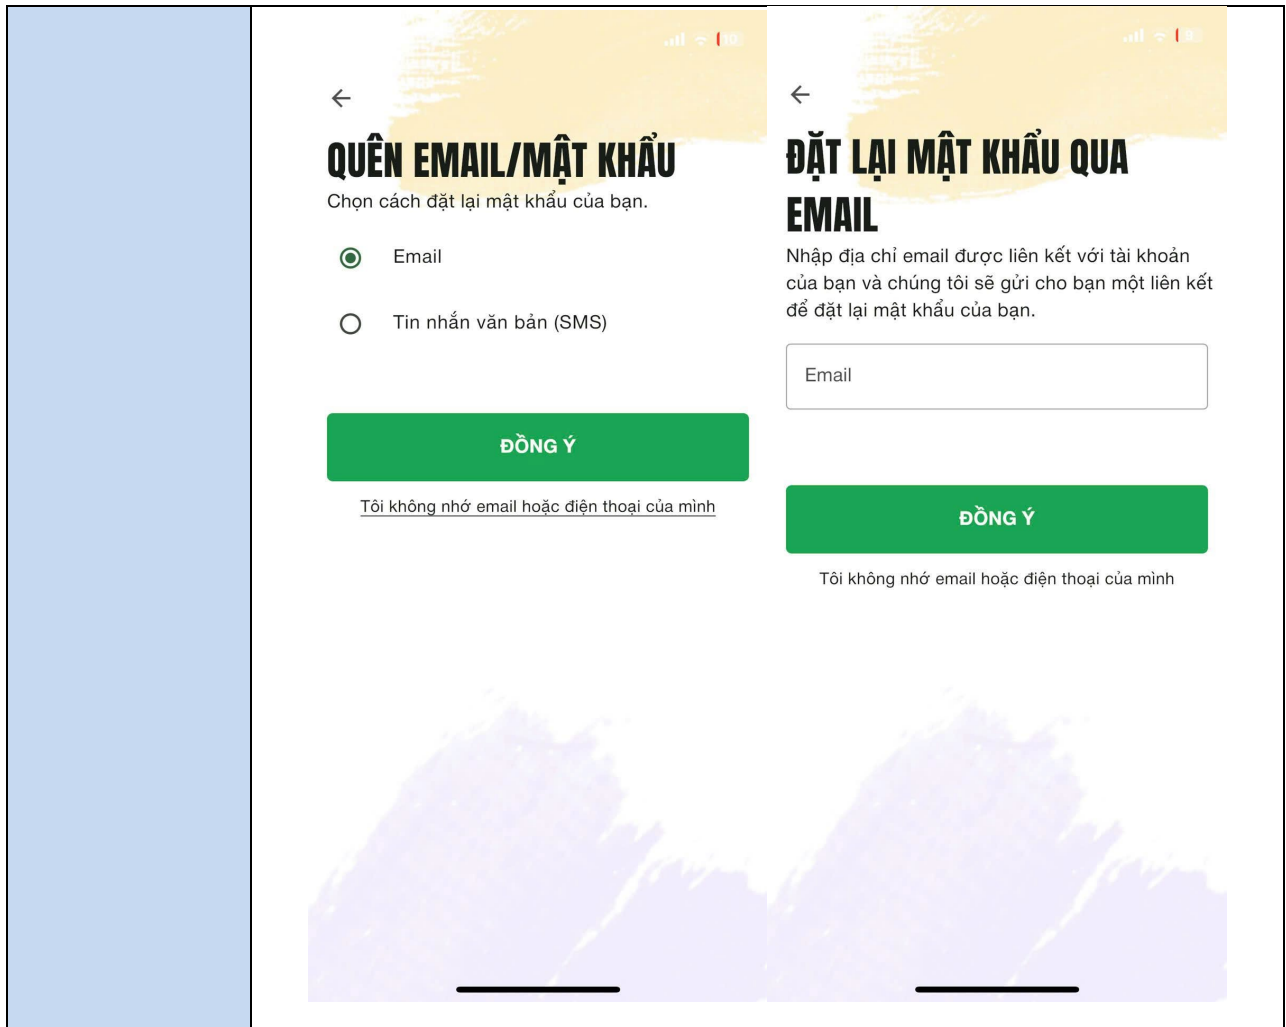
QUÊN EMAIL/MẬT KHẨU
Chọn cách đặt lại mật khẩu của bạn.

Email

Tin nhắn văn bản (SMS)

ĐỒNG Ý

Tôi không nhớ email hoặc điện thoại của mình

ĐẶT LẠI MẬT KHẨU QUA EMAIL
Nhập địa chỉ email được liên kết với tài khoản của bạn và chúng tôi sẽ gửi cho bạn một liên kết để đặt lại mật khẩu của bạn.

Email

ĐỒNG Ý

Tôi không nhớ email hoặc điện thoại của mình